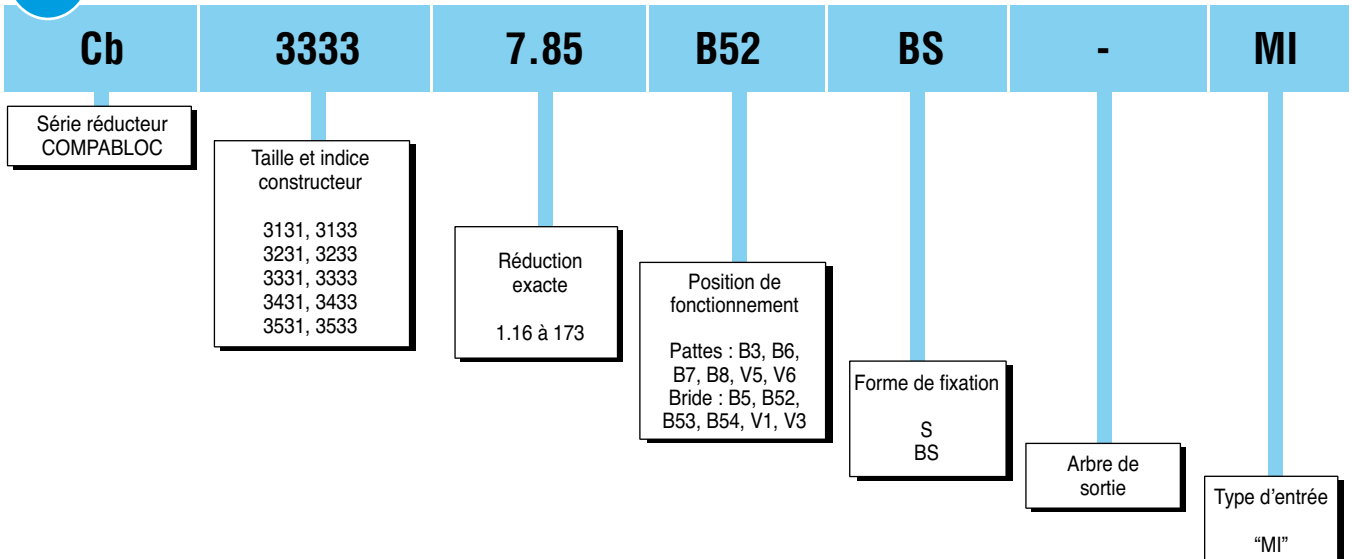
Cb 3333 7.85 B52 BS - MI

Série réducteur COMPABLOC

Taille et indice constructeur

3131, 3133
3231, 3233
3331, 3333
3431, 3433
3531, 3533

Réduction exacte

1.16 à 173

Position de fonctionnement

Pattes : B3, B6, B7, B8, V5, V6
Bride : B5, B52, B53, B54, V1, V3

Forme de fixation

S
BS

Arbre de sortie

Type d'entrée

"MI"